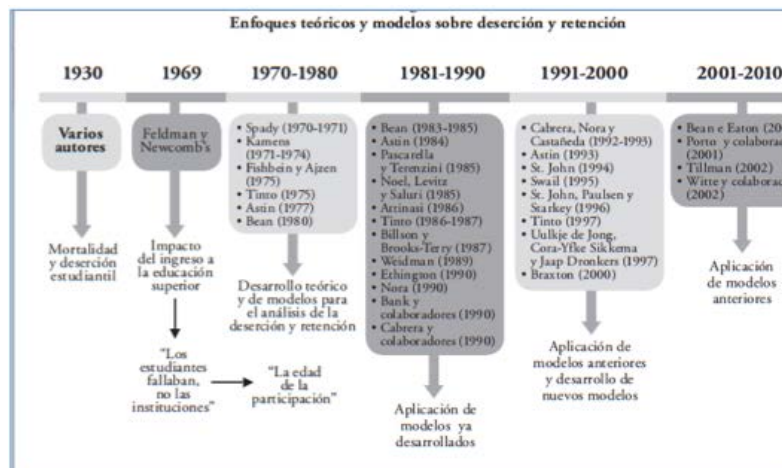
Enfoques teóricos y modelos sobre deserción y retención

1930

Varios autores

Mortalidad y deserción estudiantil

1969

Feldman y Newcomb's

Impacto del ingreso a la educación superior

"Los estudiantes fallaban, no las instituciones"

"La edad de la participación"

1970-1980

- Spady (1970-1971)
- Kamens (1971-1974)
- Fishbein y Ajzen (1975)
- Tinto (1975)
- Astin (1977)
- Bean (1980)

Desarrollo teórico y de modelos para el análisis de la deserción y retención

1981-1990

- Bean (1983-1985)
- Astin (1984)
- Pascarella y Terenzini (1985)
- Noel, Levitz y Saluri (1985)
- Attinasi (1986)
- Tinto (1986-1987)
- Billson y Brooks-Terry (1987)
- Weidman (1989)
- Ethington (1990)
- Nora (1990)
- Bank y colaboradores (1990)
- Cabrera y colaboradores (1990)

Aplicación de modelos ya desarrollados

1991-2000

- Cabrera, Nora y Castañeda (1992-1993)
- Astin (1993)
- St. John (1994)
- Swail (1995)
- St. John, Paulsen y Starkey (1996)
- Tinto (1997)
- Uulkje de Jong, Cora-Yfke Sikkema y Jaap Dronkers (1997)
- Braxton (2000)

Aplicación de modelos anteriores y desarrollo de nuevos modelos

2001-2010

- Bean e Eaton (20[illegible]
- Porto y colabora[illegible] (2001)
- Tillman (2002)
- Witte y colabora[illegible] (2002)

Aplicación de modelos anteriores